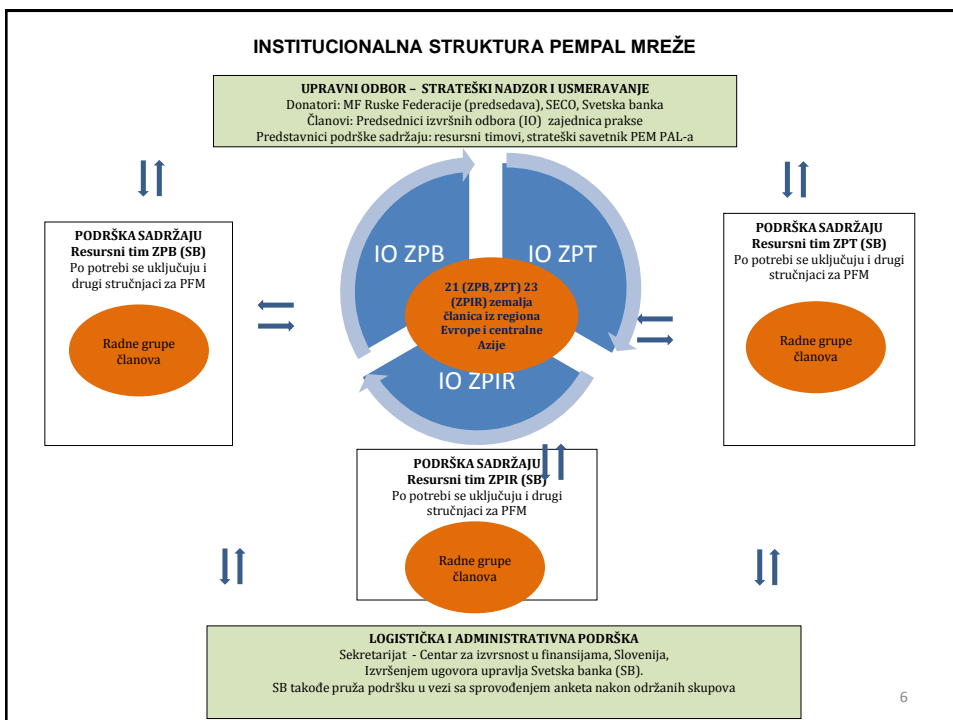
INSTITUCIONALNA STRUKTURA PEMPAL MREŽE

UPRAVNI ODBOR – STRATEŠKI NADZOR I USMERAVANJE
Donatori: MF Ruske Federacije (predsedava), SECO, Svetska banka
Članovi: Predsednici izvršnih odbora (IO) zajednica prakse
Predstavnici podrške sadržaju: resursni timovi, strateški savetnik PEM PAL-a

PODRŠKA SADRŽAJU
Resursni tim ZPB (SB)
Po potrebi se uključuju i drugi stručnjaci za PFM

Radne grupe članova

IO ZPB

IO ZPT

21 (ZPB, ZPT) 23 (ZPIR) zemalja članica iz regiona Evrope i centralne Azije

IO ZPIR

PODRŠKA SADRŽAJU
Resursni tim ZPT (SB)
Po potrebi se uključuju i drugi stručnjaci za PFM

Radne grupe članova

PODRŠKA SADRŽAJU
Resursni tim ZPIR (SB)
Po potrebi se uključuju i drugi stručnjaci za PFM

Radne grupe članova

LOGISTIČKA I ADMINISTRATIVNA PODRŠKA
Sekretarijat - Centar za izvrsnost u finansijama, Slovenija,
Izvršenjem ugovora upravlja Svetska banka (SB).
SB takođe pruža podršku u vezi sa sprovođenjem anketa nakon održanih skupova

6